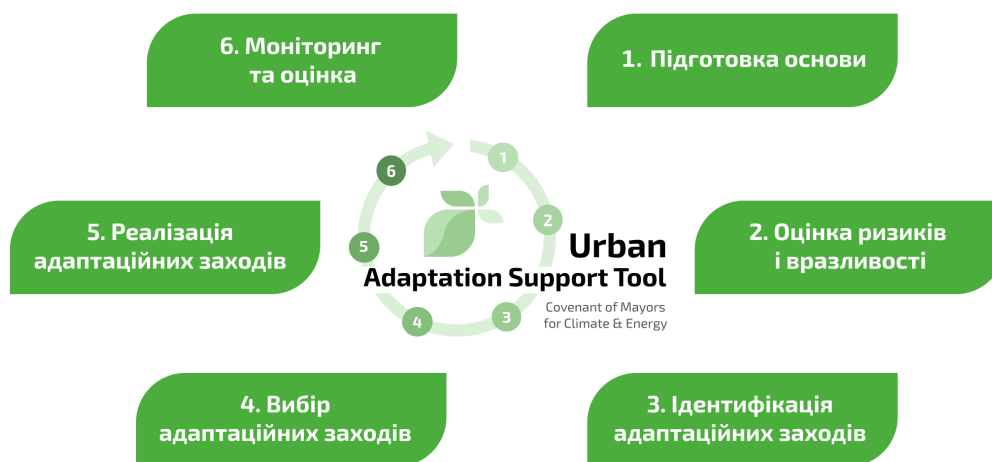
6. Моніторинг та оцінка

1. Підготовка основи

6

1

2

5

Urban
Adaptation Support Tool

Covenant of Mayors for Climate & Energy

4

3

5. Реалізація адаптаційних заходів

2. Оцінка ризиків і вразливості

4. Вибір адаптаційних заходів

3. Ідентифікація адаптаційних заходів